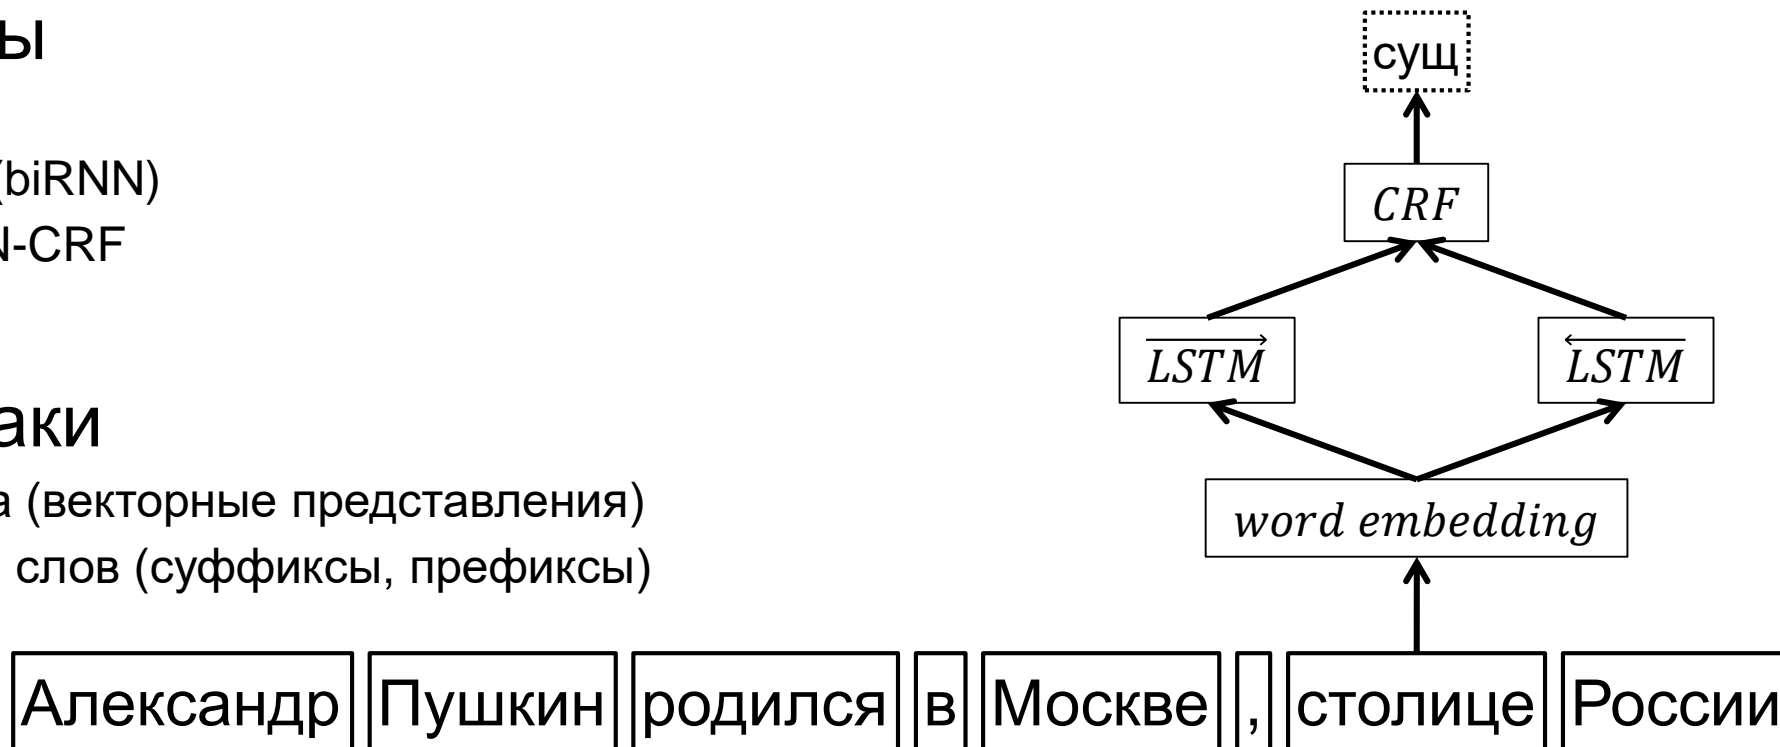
ы

(biRNN)
N-CRF

аки
а (векторные представления)
слов (суффиксы, префиксы)

сущ

$CRF$

$\overrightarrow{LSTM}$

$\overleftarrow{LSTM}$

$word\ embedding$

Александр Пушкин родился в Москве , столице России